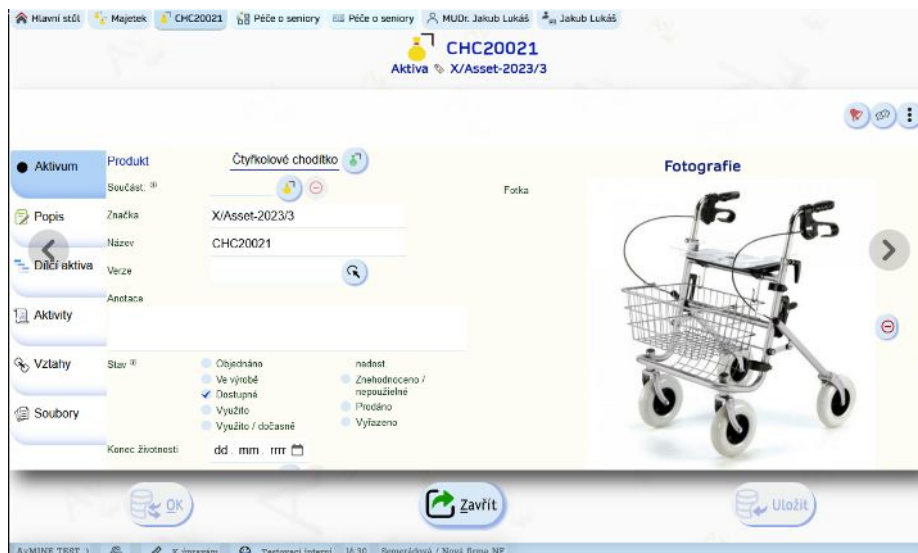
Hlavní stůl | Majetek | CHC20021 | Péče o seniory | Péče o seniory | MUDr. Jakub Lukáš | Jakub Lukáš

CHC20021
Aktiva X/Asset-2023/3

Aktivum
Popis
Dílčí aktiva
Aktivity
Vztahy
Soubory

Produkt Čtyřkolové chodítko
Součást
Značka X/Asset-2023/3
Název CHC20021
Verze
Anotace

Stav
Objednáno
Ve výrobě
Dostupná
Využito
Využito / dočasně
nedost
Znehodnoceno / nepoužitelné
Prodáno
Vyřazeno

Konec životnosti dd . mm . rrrr

Fotka

Fotografie

OK
Zavřít
Uložit

AvMINE TEST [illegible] X zpravám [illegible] Testovací interní 16:30 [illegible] / Nová firma NF